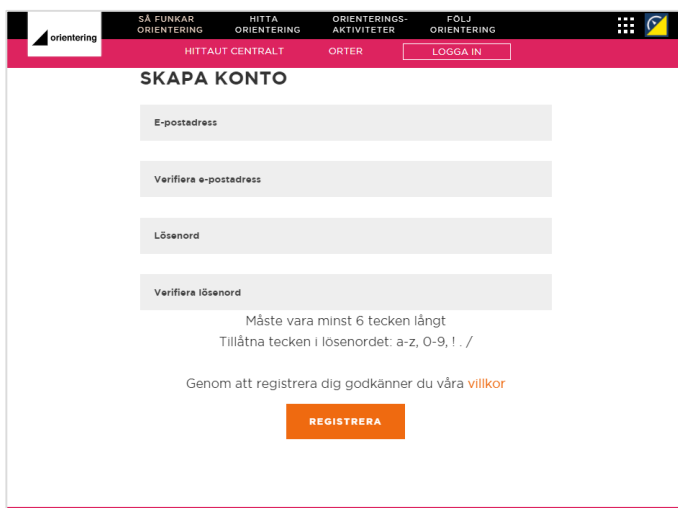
orientering

SÅ FUNKAR ORIENTERING
HITTA ORIENTERING
ORIENTERINGS-AKTIVITETER
FÖLJ ORIENTERING

HITTAUT CENTRALT
ORTER
LOGGA IN

SKAPA KONTO

E-postadress

Verifiera e-postadress

Lösenord

Verifiera lösenord

Måste vara minst 6 tecken långt
Tillåtna tecken i lösenordet: a-z, 0-9, ! . /

Genom att registrera dig godkänner du våra villkor

REGISTRERA